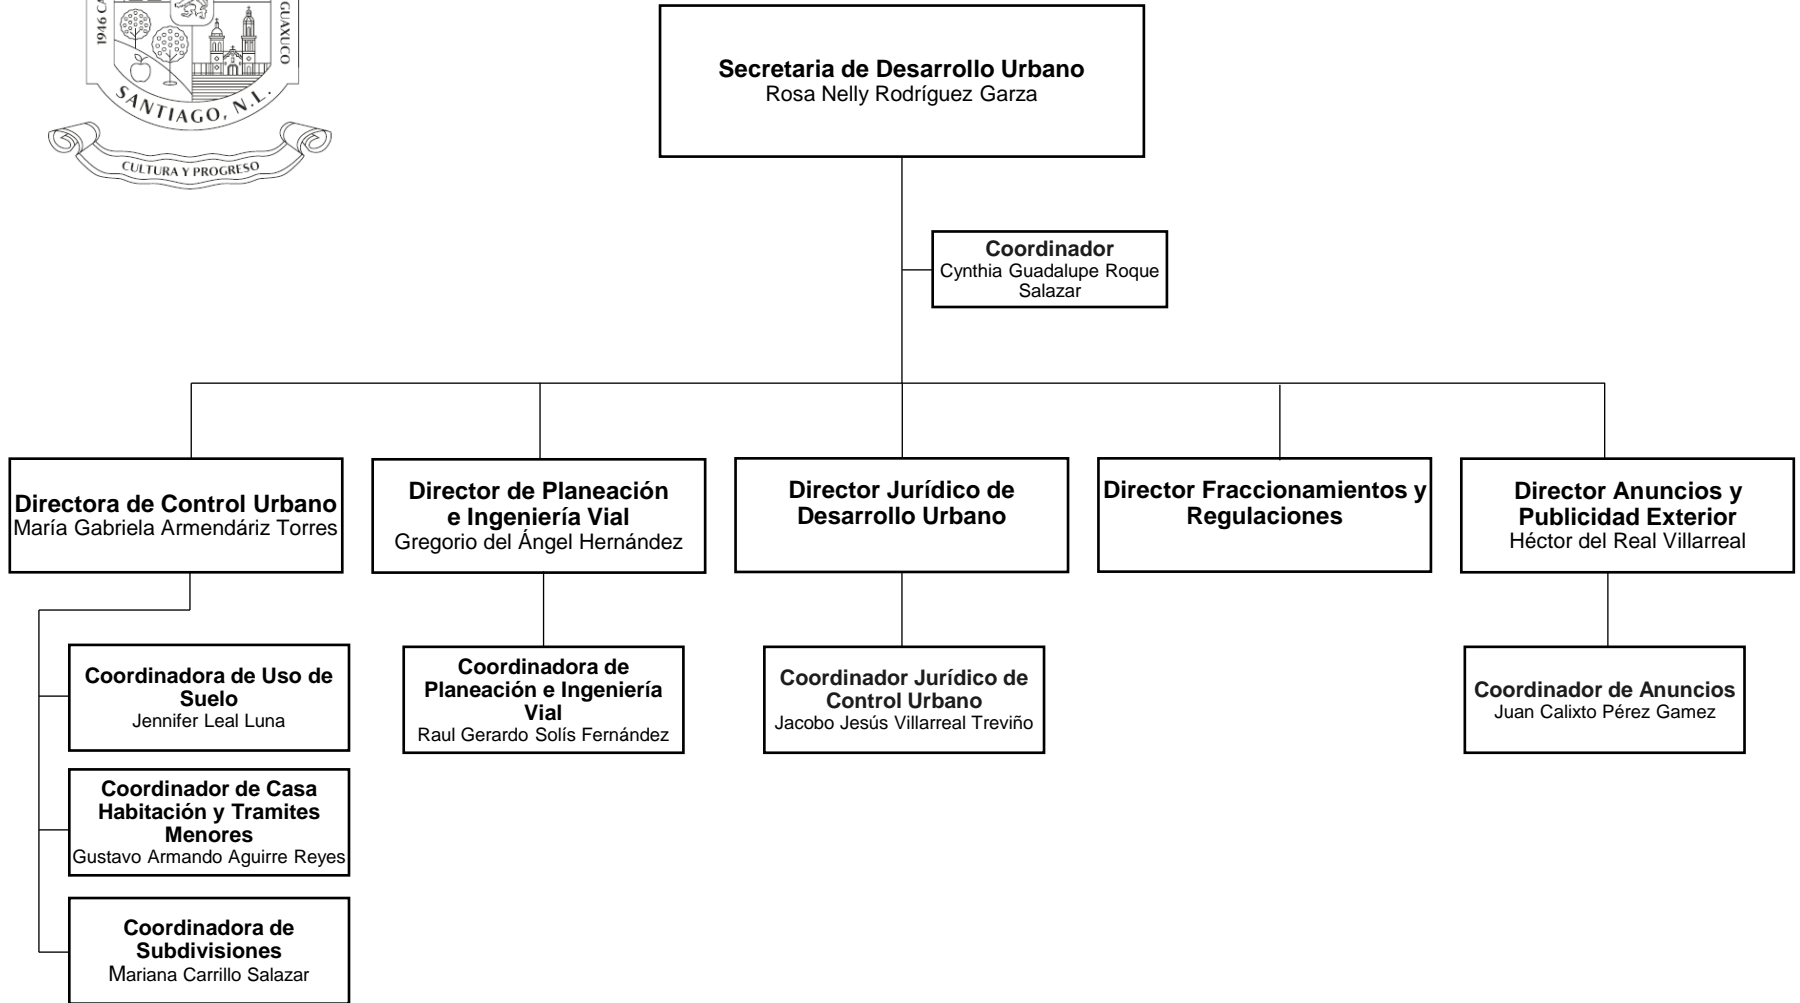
1946 C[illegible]
GUAXUCO
SANTIAGO, N.L.
CULTURA Y PROGRESO

**Secretaria de Desarrollo Urbano**
Rosa Nelly Rodríguez Garza

**Coordinador**
Cynthia Guadalupe Roque Salazar

**Directora de Control Urbano**
María Gabriela Armendáriz Torres

**Director de Planeación e Ingeniería Vial**
Gregorio del Ángel Hernández

**Director Jurídico de Desarrollo Urbano**

**Director Fraccionamientos y Regulaciones**

**Director Anuncios y Publicidad Exterior**
Héctor del Real Villarreal

**Coordinadora de Uso de Suelo**
Jennifer Leal Luna

**Coordinador de Casa Habitación y Tramites Menores**
Gustavo Armando Aguirre Reyes

**Coordinadora de Subdivisiones**
Mariana Carrillo Salazar

**Coordinadora de Planeación e Ingeniería Vial**
Raul Gerardo Solís Fernández

**Coordinador Jurídico de Control Urbano**
Jacobo Jesús Villarreal Treviño

**Coordinador de Anuncios**
Juan Calixto Pérez Gamez